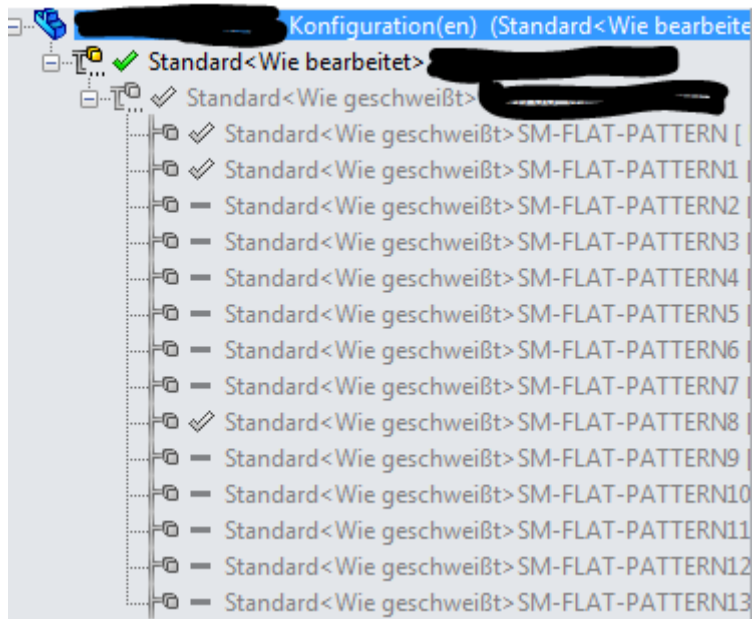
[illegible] Konfiguration(en) (Standard<Wie bearbeite

Standard<Wie bearbeitet> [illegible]

Standard<Wie geschweißt> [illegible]

Standard<Wie geschweißt>SM-FLAT-PATTERN [

Standard<Wie geschweißt>SM-FLAT-PATTERN1

Standard<Wie geschweißt>SM-FLAT-PATTERN2

Standard<Wie geschweißt>SM-FLAT-PATTERN3

Standard<Wie geschweißt>SM-FLAT-PATTERN4

Standard<Wie geschweißt>SM-FLAT-PATTERN5

Standard<Wie geschweißt>SM-FLAT-PATTERN6

Standard<Wie geschweißt>SM-FLAT-PATTERN7

Standard<Wie geschweißt>SM-FLAT-PATTERN8

Standard<Wie geschweißt>SM-FLAT-PATTERN9

Standard<Wie geschweißt>SM-FLAT-PATTERN10

Standard<Wie geschweißt>SM-FLAT-PATTERN11

Standard<Wie geschweißt>SM-FLAT-PATTERN12

Standard<Wie geschweißt>SM-FLAT-PATTERN13